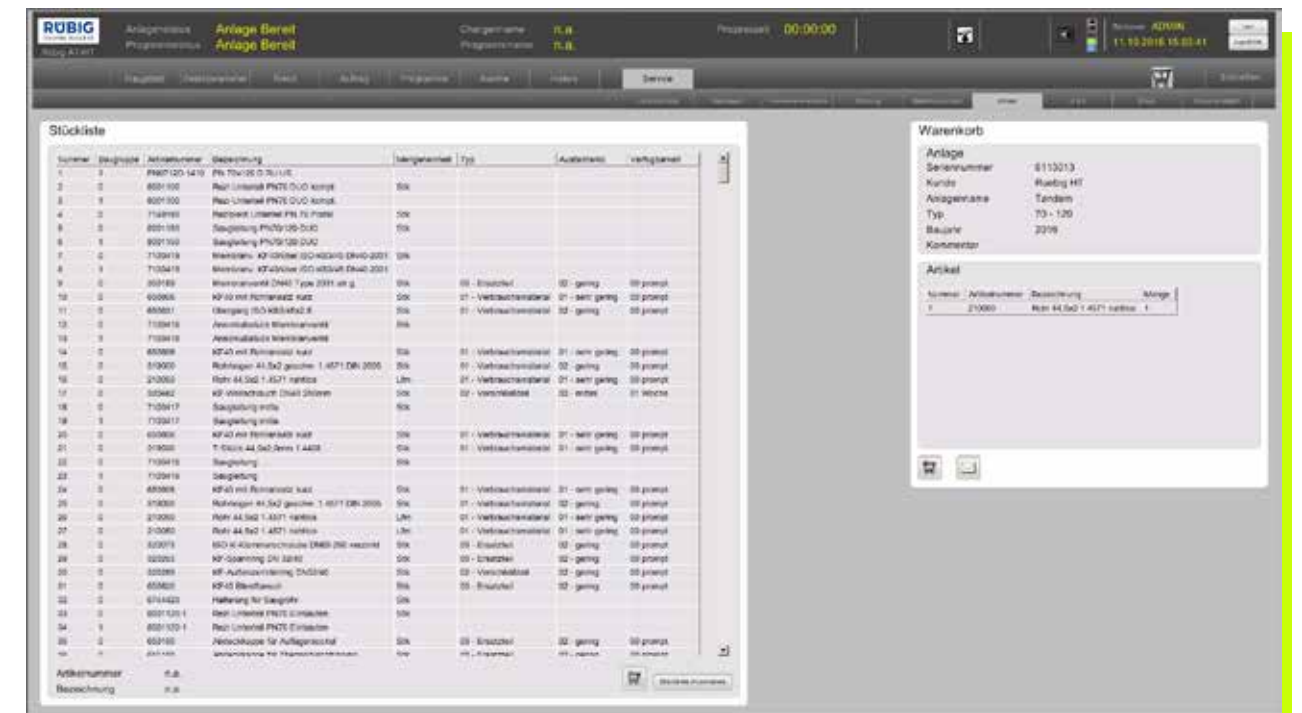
RÜBIG

Rübig A1417

Anlagenstatus Anlage Bereit
Programmstatus Anlage Bereit

Chargenname n.a.
Programmname n.a.

Prozesszeit 00:00:00

Benutzer ADMIN
11.10.2016 15:03:41

Service

Stückliste

| Nummer | Baugruppe | Artikelnummer | Bezeichnung | Mengeneinheit | Typ | Ausfallrisiko | Verfügbarkeit |
|---|---|---|---|---|---|---|---|
| 1 | 0 | PN070120-1410 | PN 70x120 D.TU UE | | | | |
| 2 | 0 | 8001100 | Rezi Unterteil PN70 DUO kompl. | Stk | | | |
| 3 | 1 | 8001100 | Rezi Unterteil PN70 DUO kompl. | | | | |
| 4 | 1 | 7149100 | Rezipient Unterteil PN 70 Profil | Stk | | | |
| 5 | 0 | 8001160 | Saugleitung PN70/120 DUO | Stk | | | |
| 6 | 1 | 8001160 | Saugleitung PN70/120 DUO | | | | |
| 7 | 0 | 7120419 | Membranv. KF40 ISO-K63 DN40-2001 | Stk | | | |
| 8 | 1 | 7120419 | Membranv. KF40 ISO-K63 DN40-2001 | | | | |
| 9 | 2 | 303180 | Membranventil DN40 Type 2001 | Stk | 03 - Ersatzteil | 02 - gering | 00 prompt |
| 10 | 2 | 650806 | KF40 mit Rohransatz kurz | Stk | 01 - Verbrauchsmaterial | 01 - sehr gering | 00 prompt |
| 11 | 2 | 650801 | Übergang ISO-K63/KF40 | Stk | 01 - Verbrauchsmaterial | 02 - gering | 00 prompt |
| 12 | 0 | 7120418 | Anschlussstück Membranventil | Stk | | | |
| 13 | 1 | 7120418 | Anschlussstück Membranventil | | | | |
| 14 | 2 | 650806 | KF40 mit Rohransatz kurz | Stk | 01 - Verbrauchsmaterial | 01 - sehr gering | 00 prompt |
| 15 | 2 | 319000 | Rohrbogen 44,5x2 geschw. 1.4571 DIN 2605 | Stk | 01 - Verbrauchsmaterial | 02 - gering | 00 prompt |
| 16 | 2 | 210060 | Rohr 44,5x2 1.4571 nahtlos | Lfm | 01 - Verbrauchsmaterial | 01 - sehr gering | 00 prompt |
| 17 | 2 | 320442 | KF-Winkelrohr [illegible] | Stk | 02 - Verschleißteil | 03 - erhöht | 01 Woche |
| 18 | 0 | 7120417 | Saugleitung mitte | Stk | | | |
| 19 | 1 | 7120417 | Saugleitung mitte | | | | |
| 20 | 2 | 650806 | KF40 mit Rohransatz kurz | Stk | 01 - Verbrauchsmaterial | 01 - sehr gering | 00 prompt |
| 21 | 2 | 319000 | T-Stück 44,5x2 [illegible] | Stk | 01 - Verbrauchsmaterial | 01 - sehr gering | 00 prompt |
| 22 | 0 | 7120416 | Saugleitung | Stk | | | |
| 23 | 1 | 7120416 | Saugleitung | | | | |
| 24 | 2 | 650806 | KF40 mit Rohransatz kurz | Stk | 01 - Verbrauchsmaterial | 01 - sehr gering | 00 prompt |
| 25 | 2 | 319000 | Rohrbogen 44,5x2 geschw. 1.4571 DIN 2605 | Stk | 01 - Verbrauchsmaterial | 02 - gering | 00 prompt |
| 26 | 2 | 210060 | Rohr 44,5x2 1.4571 nahtlos | Lfm | 01 - Verbrauchsmaterial | 01 - sehr gering | 00 prompt |
| 27 | 2 | 210060 | Rohr 44,5x2 1.4571 nahtlos | Lfm | 01 - Verbrauchsmaterial | 01 - sehr gering | 00 prompt |
| 28 | 2 | 320073 | ISO-K Klammerschraube DN63-250 verzinkt | Stk | 03 - Ersatzteil | 02 - gering | 00 prompt |
| 29 | 2 | 320053 | KF-Spannring DN 32/40 | Stk | 03 - Ersatzteil | 02 - gering | 00 prompt |
| 30 | 2 | 320089 | KF-Außenzentrierring DN32/40 | Stk | 02 - Verschleißteil | 02 - gering | 00 prompt |
| 31 | 2 | 650820 | KF40 Blindflansch | Stk | 03 - Ersatzteil | 02 - gering | 00 prompt |
| 32 | 0 | 9714423 | Halterung für Saugrohr | Stk | | | |
| 33 | 0 | 8001120-1 | Rezi Unterteil PN70 Einlauben | Stk | | | |
| 34 | 1 | 8001120-1 | Rezi Unterteil PN70 Einlauben | | | | |
| 35 | 2 | 650180 | Abdeckkappe für Auflagerschiel | Stk | 03 - Ersatzteil | 02 - gering | 00 prompt |

Artikelnummer n.a.
Bezeichnung n.a.

Warenkorb

Anlage
Seriennummer 6113013
Kunde Ruebig HT
Anlagenname Tandem
Typ 70 - 120
Baujahr 2016
Kommentar

Artikel

| Nummer | Artikelnummer | Bezeichnung | Menge |
|---|---|---|---|
| 1 | 210060 | Rohr 44,5x2 1.4571 nahtlos | 1 |